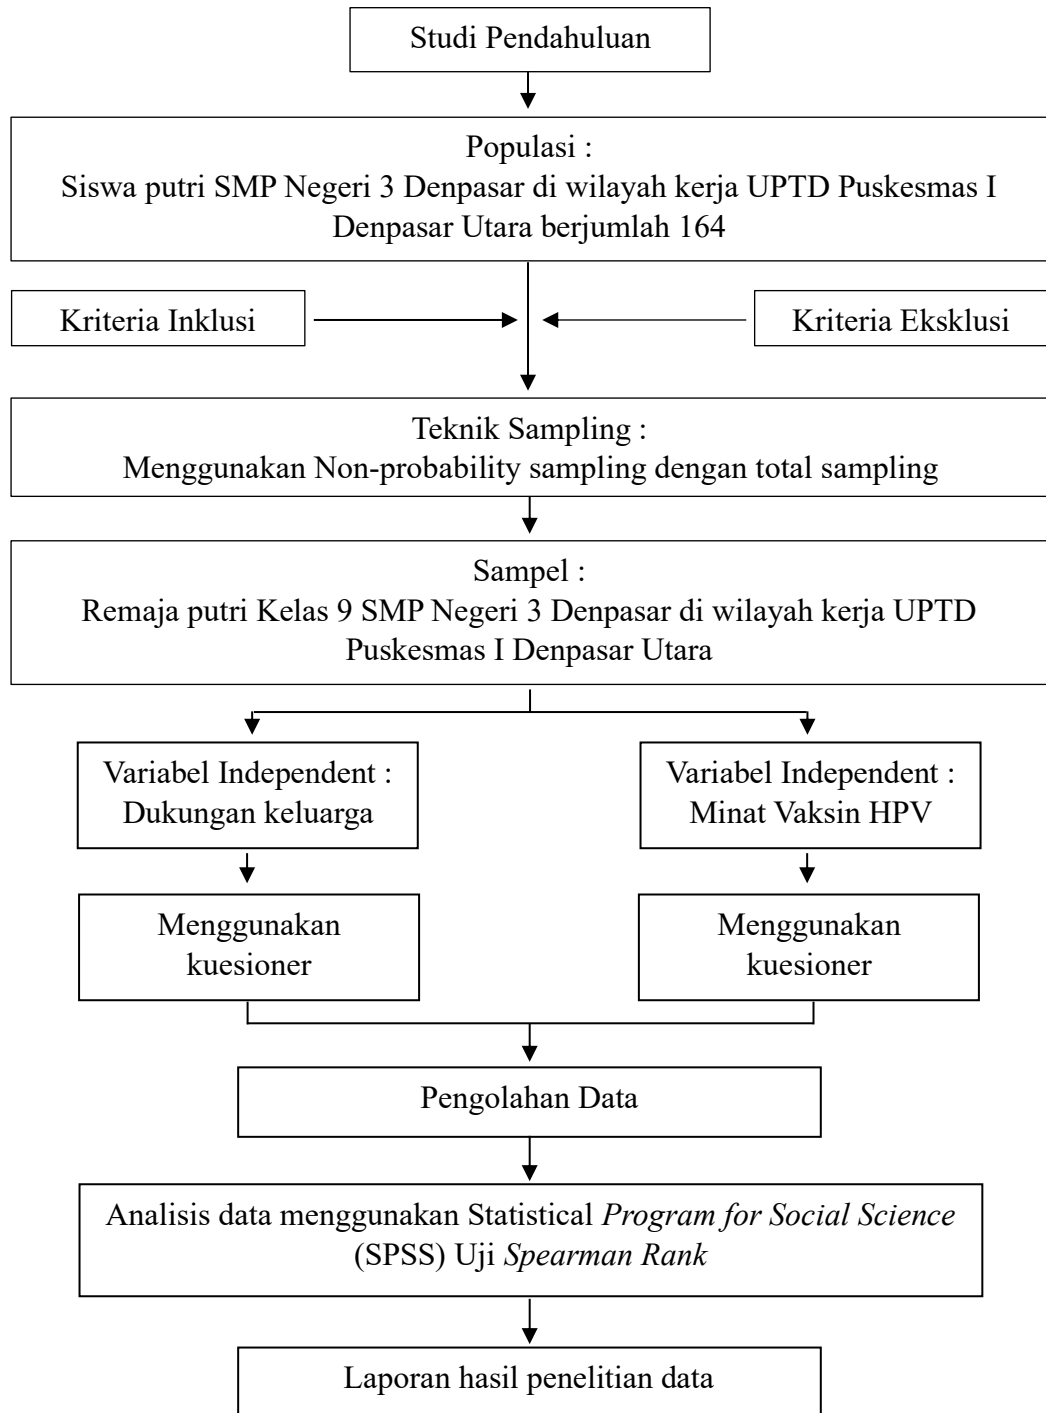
Studi Pendahuluan

Populasi :
Siswa putri SMP Negeri 3 Denpasar di wilayah kerja UPTD Puskesmas I Denpasar Utara berjumlah 164

Kriteria Inklusi

Kriteria Eksklusi

Teknik Sampling :
Menggunakan Non-probability sampling dengan total sampling

Sampel :
Remaja putri Kelas 9 SMP Negeri 3 Denpasar di wilayah kerja UPTD Puskesmas I Denpasar Utara

Variabel Independent :
Dukungan keluarga

Variabel Independent :
Minat Vaksin HPV

Menggunakan kuesioner

Menggunakan kuesioner

Pengolahan Data

Analisis data menggunakan Statistical *Program for Social Science* (SPSS) Uji *Spearman Rank*

Laporan hasil penelitian data